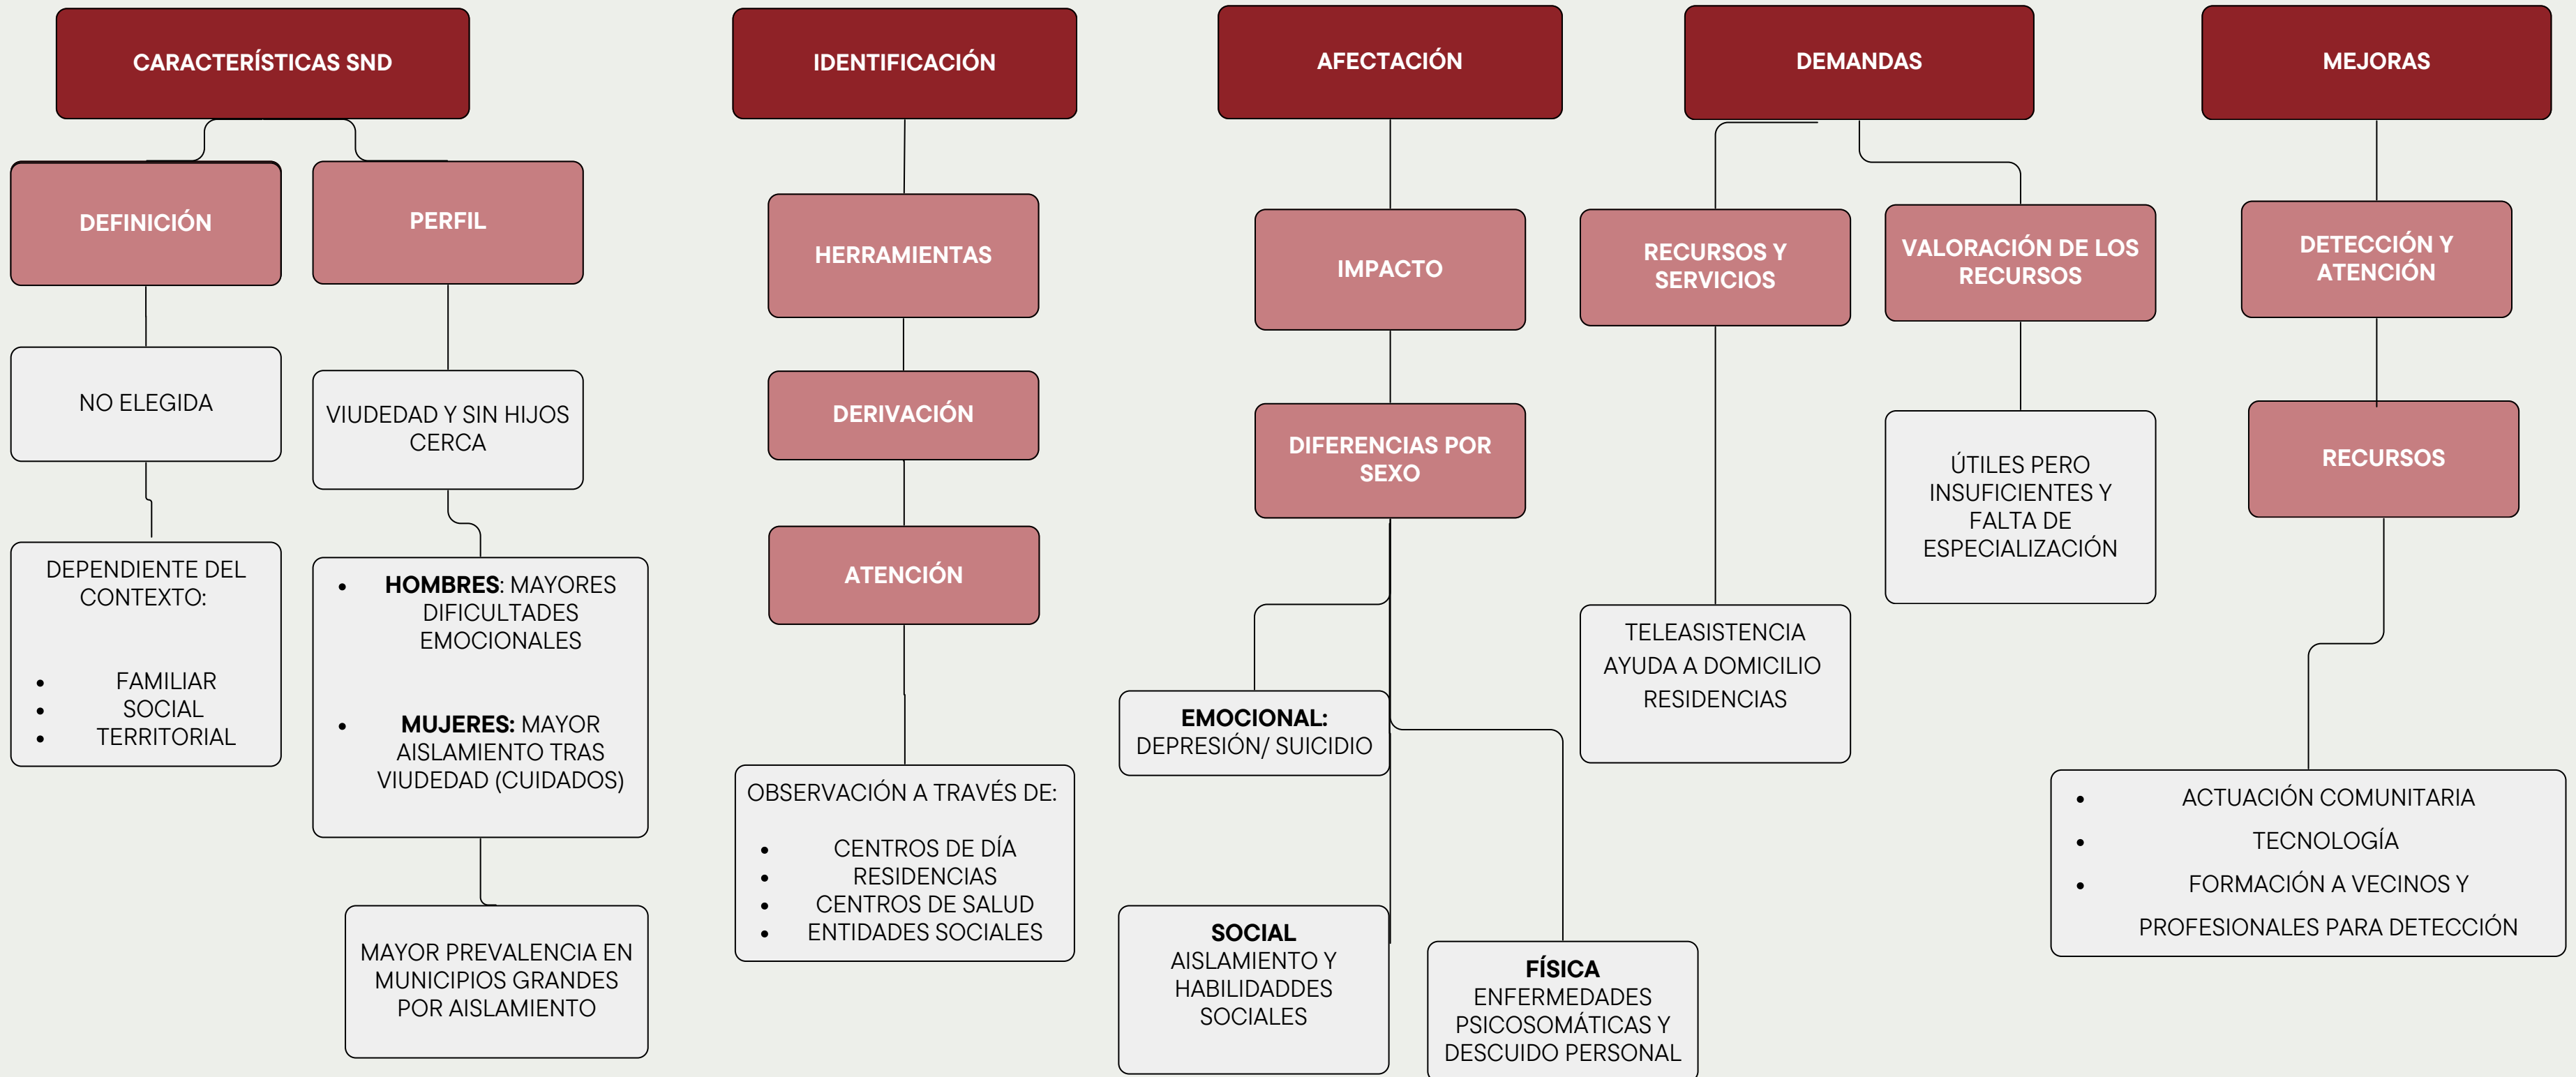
CARACTERÍSTICAS SND

DEFINICIÓN

PERFIL

NO ELEGIDA

DEPENDIENTE DEL CONTEXTO:

- FAMILIAR
- SOCIAL
- TERRITORIAL

VIUDEDAD Y SIN HIJOS CERCA

- **HOMBRES**: MAYORES DIFICULTADES EMOCIONALES
- **MUJERES:** MAYOR AISLAMIENTO TRAS VIUDEDAD (CUIDADOS)

MAYOR PREVALENCIA EN MUNICIPIOS GRANDES POR AISLAMIENTO

IDENTIFICACIÓN

HERRAMIENTAS

DERIVACIÓN

ATENCIÓN

OBSERVACIÓN A TRAVÉS DE:

- CENTROS DE DÍA
- RESIDENCIAS
- CENTROS DE SALUD
- ENTIDADES SOCIALES

AFECTACIÓN

IMPACTO

DIFERENCIAS POR SEXO

**EMOCIONAL:** DEPRESIÓN/ SUICIDIO

**SOCIAL** AISLAMIENTO Y HABILIDADDES SOCIALES

**FÍSICA** ENFERMEDADES PSICOSOMÁTICAS Y DESCUIDO PERSONAL

DEMANDAS

RECURSOS Y SERVICIOS

VALORACIÓN DE LOS RECURSOS

TELEASISTENCIA
AYUDA A DOMICILIO
RESIDENCIAS

ÚTILES PERO INSUFICIENTES Y FALTA DE ESPECIALIZACIÓN

MEJORAS

DETECCIÓN Y ATENCIÓN

RECURSOS

- ACTUACIÓN COMUNITARIA
- TECNOLOGÍA
- FORMACIÓN A VECINOS Y PROFESIONALES PARA DETECCIÓN